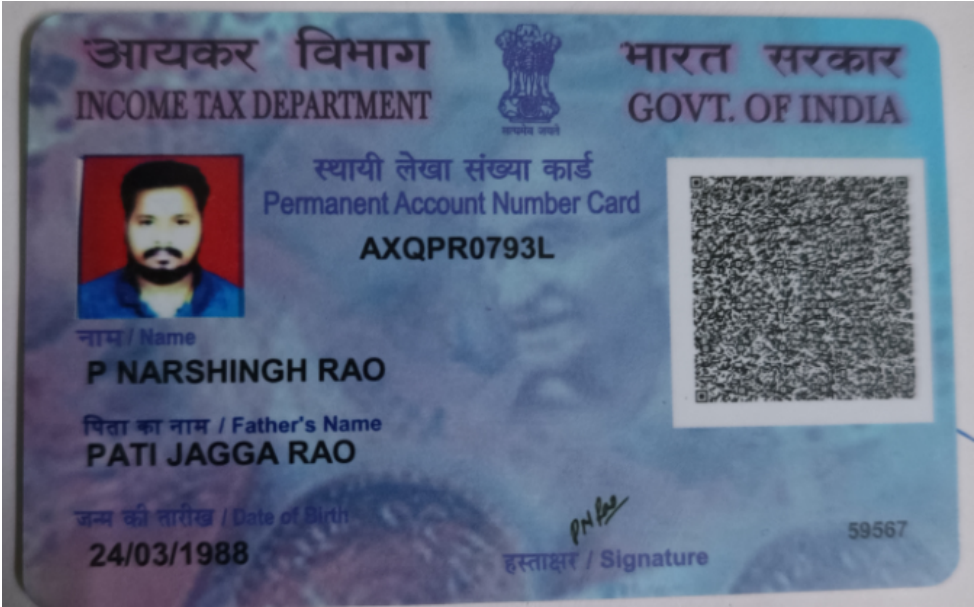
आयकर विभाग
INCOME TAX DEPARTMENT

सत्यमेव जयते

भारत सरकार
GOVT. OF INDIA

स्थायी लेखा संख्या कार्ड
Permanent Account Number Card

AXQPR0793L

नाम / Name
P NARSHINGH RAO

पिता का नाम / Father's Name
PATI JAGGA RAO

जन्म की तारीख / Date of Birth
24/03/1988

PN Rao

हस्ताक्षर / Signature

59567